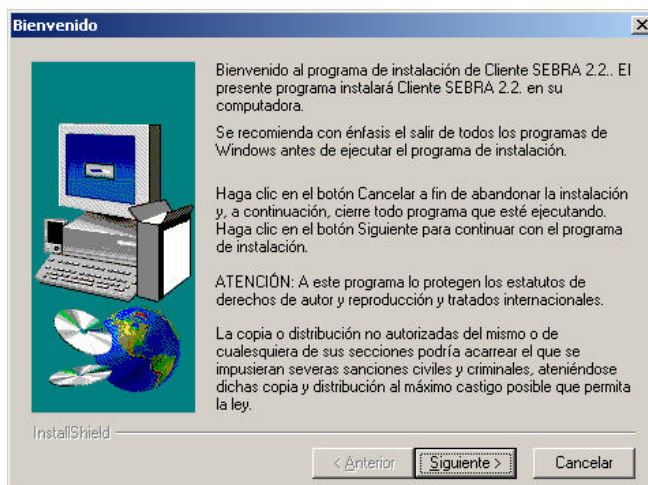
Bienvenido

Bienvenido al programa de instalación de Cliente SEBRA 2.2.. El presente programa instalará Cliente SEBRA 2.2. en su computadora.

Se recomienda con énfasis el salir de todos los programas de Windows antes de ejecutar el programa de instalación.

Haga clic en el botón Cancelar a fin de abandonar la instalación y, a continuación, cierre todo programa que esté ejecutando. Haga clic en el botón Siguiente para continuar con el programa de instalación.

ATENCIÓN: A este programa lo protegen los estatutos de derechos de autor y reproducción y tratados internacionales.

La copia o distribución no autorizadas del mismo o de cualesquiera de sus secciones podría acarrear el que se impusieran severas sanciones civiles y criminales, ateniéndose dichas copia y distribución al máximo castigo posible que permita la ley.

InstallShield

< Anterior | Siguiente > | Cancelar